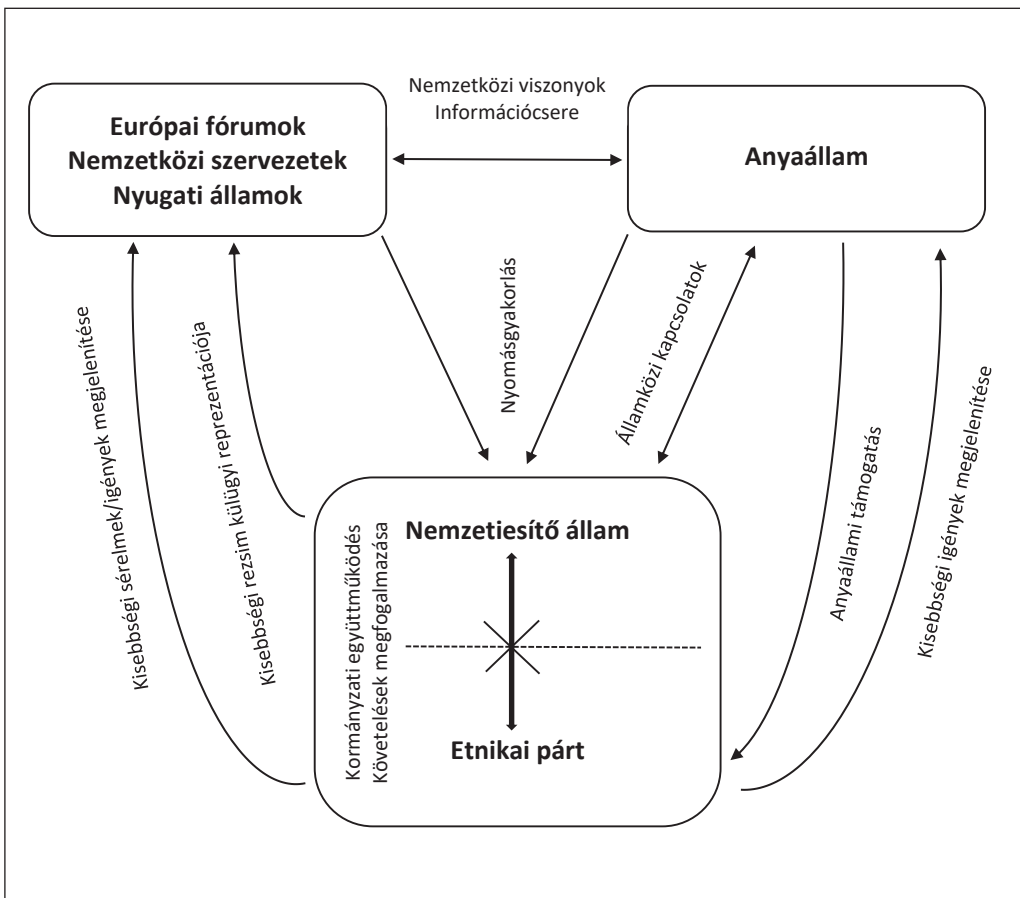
Nemzetközi viszonyok
Információcsere

Európai fórumok
Nemzetközi szervezetek
Nyugati államok

Anyaállam

Nyomásgyakorlás

Államközi kapcsolatok

Kisebbségi sérelmek/igények megjelenítése

Kisebbségi rezsim külügyi reprezentációja

Anyaállami támogatás

Kisebbségi igények megjelenítése

Kormányzati együttműködés
Követelések megfogalmazása

Nemzetiesítő állam

Etnikai párt